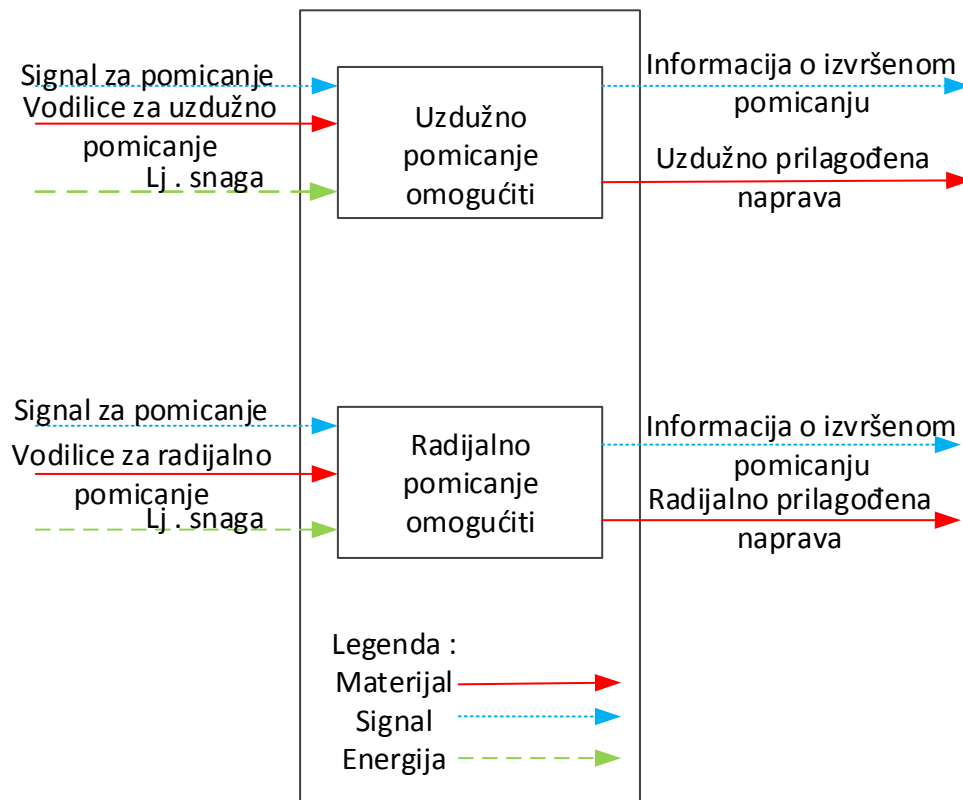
Signal za pomicanje
Vodilice za uzdužno pomicanje
Lj . snaga

Uzdužno pomicanje omogućiti

Informacija o izvršenom pomicanju
Uzdužno prilagođena naprava

Signal za pomicanje
Vodilice za radijalno pomicanje
Lj . snaga

Radijalno pomicanje omogućiti

Informacija o izvršenom pomicanju
Radijalno prilagođena naprava

Legenda :
Materijal
Signal
Energija